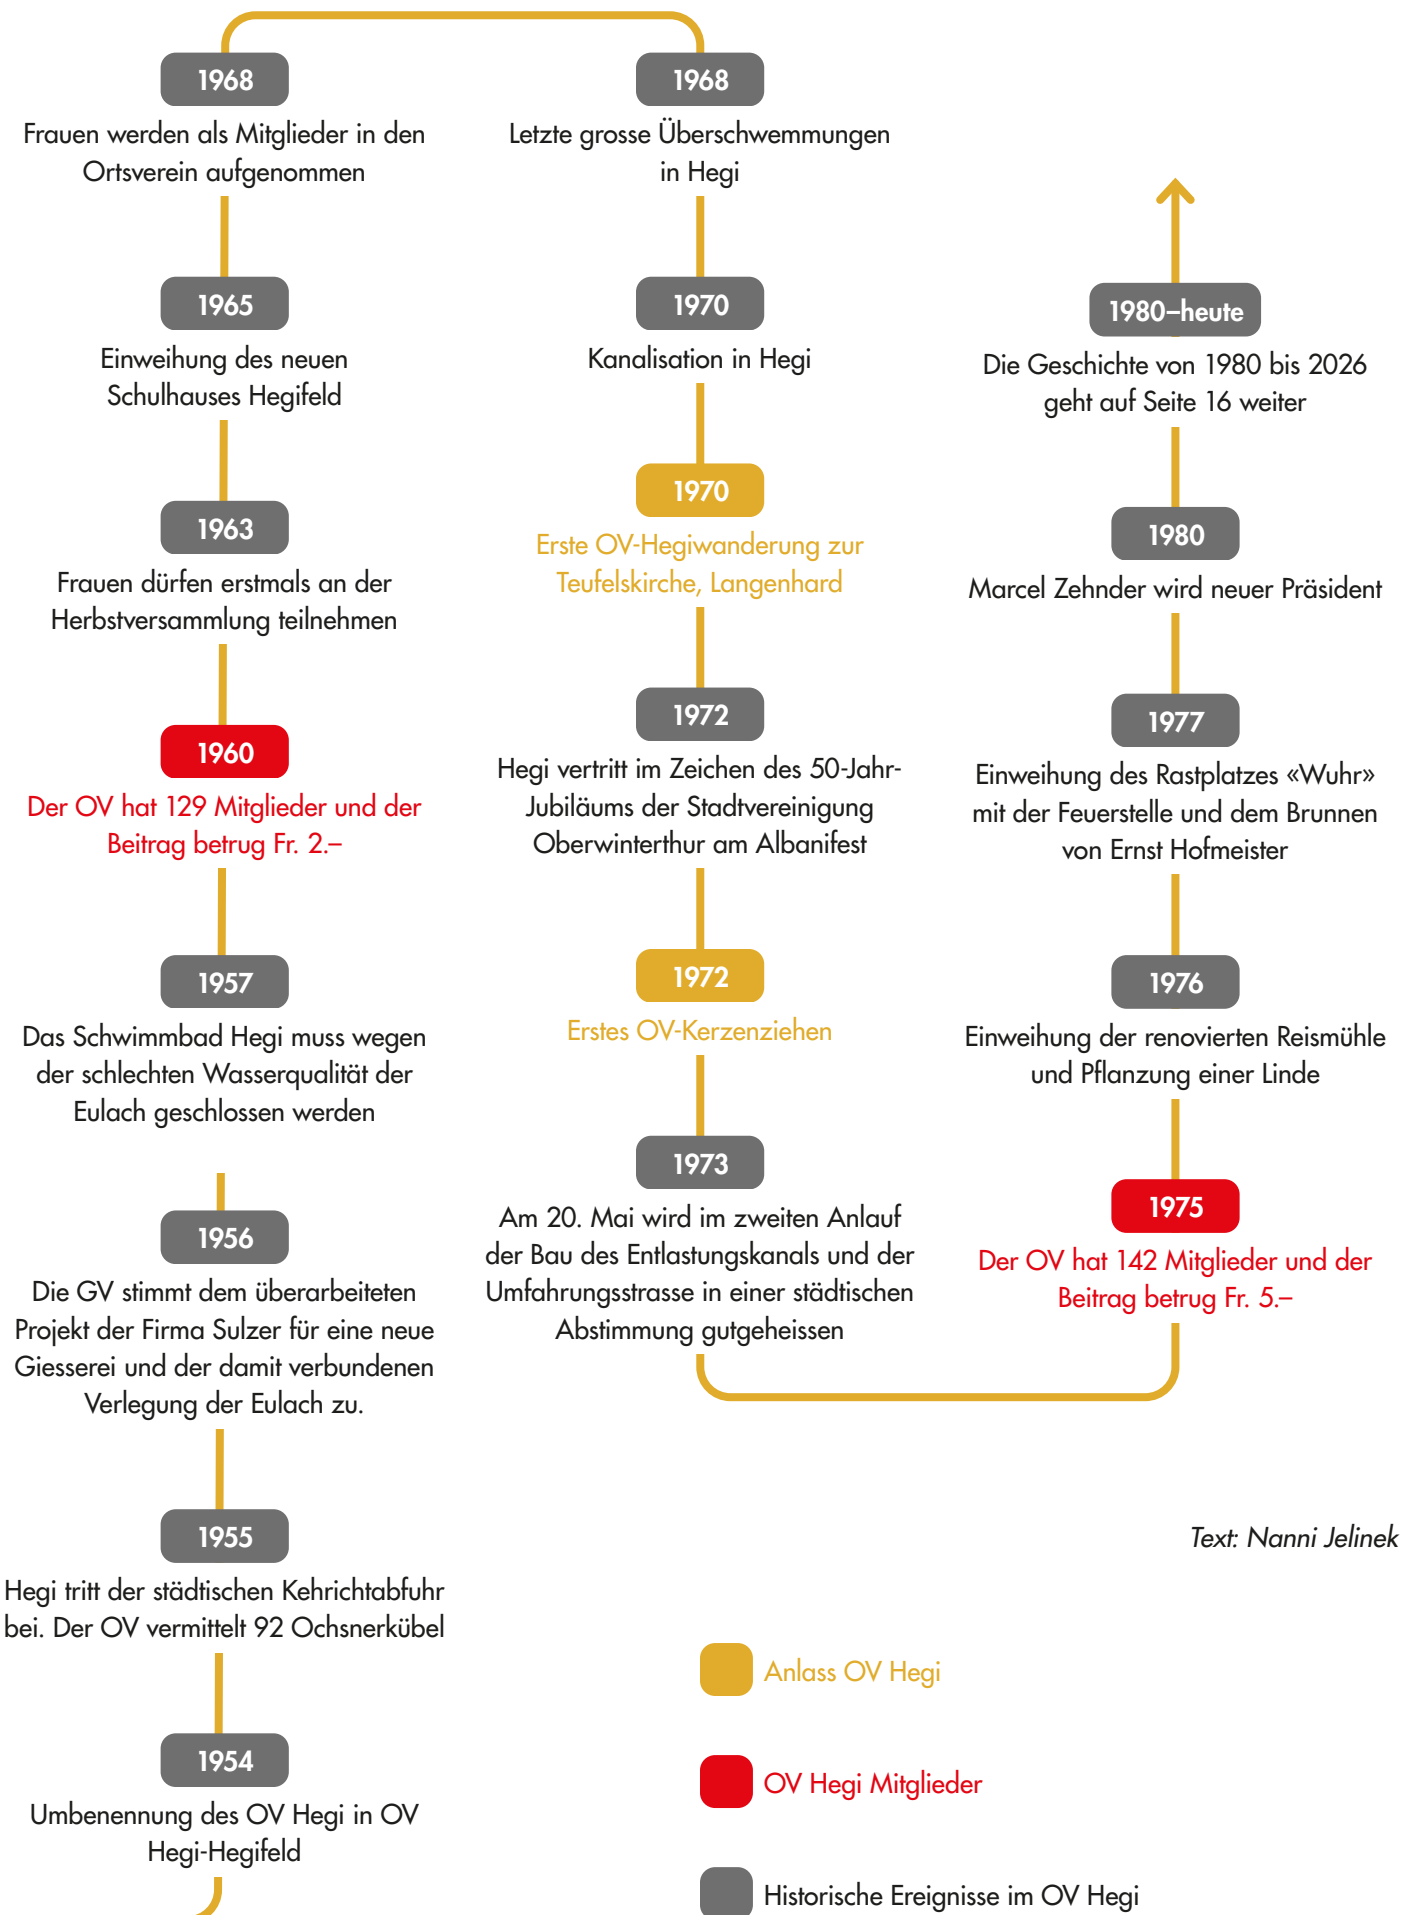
1968
Frauen werden als Mitglieder in den Ortsverein aufgenommen

1965
Einweihung des neuen Schulhauses Hegifeld

1963
Frauen dürfen erstmals an der Herbstversammlung teilnehmen

1960
Der OV hat 129 Mitglieder und der Beitrag betrug Fr. 2.–

1957
Das Schwimmbad Hegi muss wegen der schlechten Wasserqualität der Eulach geschlossen werden

1956
Die GV stimmt dem überarbeiteten Projekt der Firma Sulzer für eine neue Giesserei und der damit verbundenen Verlegung der Eulach zu.

1955
Hegi tritt der städtischen Kehrichtabfuhr bei. Der OV vermittelt 92 Ochsnerkübel

1954
Umbenennung des OV Hegi in OV Hegi-Hegifeld

1968
Letzte grosse Überschwemmungen in Hegi

1970
Kanalisation in Hegi

1970
Erste OV-Hegiwanderung zur Teufelskirche, Langenhard

1972
Hegi vertritt im Zeichen des 50-Jahr-Jubiläums der Stadtvereinigung Oberwinterthur am Albanifest

1972
Erstes OV-Kerzenziehen

1973
Am 20. Mai wird im zweiten Anlauf der Bau des Entlastungskanals und der Umfahrungsstrasse in einer städtischen Abstimmung gutgeheissen

1980–heute
Die Geschichte von 1980 bis 2026 geht auf Seite 16 weiter

1980
Marcel Zehnder wird neuer Präsident

1977
Einweihung des Rastplatzes «Wuhr» mit der Feuerstelle und dem Brunnen von Ernst Hofmeister

1976
Einweihung der renovierten Reismühle und Pflanzung einer Linde

1975
Der OV hat 142 Mitglieder und der Beitrag betrug Fr. 5.–

Text: Nanni Jelinek

Anlass OV Hegi

OV Hegi Mitglieder

Historische Ereignisse im OV Hegi